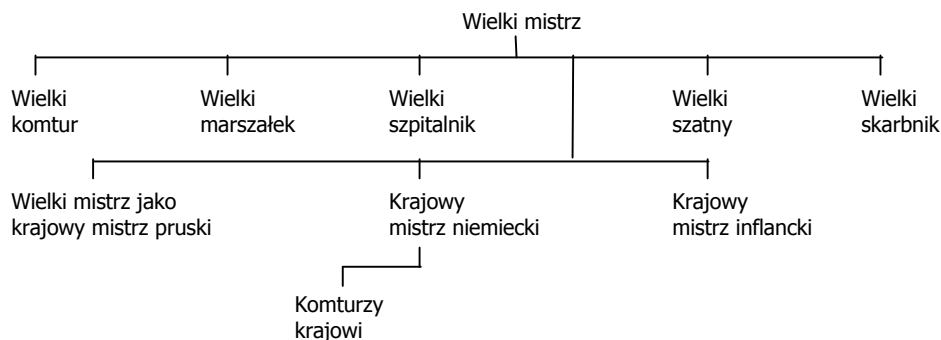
Wielki mistrz

Wielki komtur

Wielki marszałek

Wielki szpitalnik

Wielki szatny

Wielki skarbnik

Wielki mistrz jako krajowy mistrz pruski

Krajowy mistrz niemiecki

Krajowy mistrz inflancki

Komturzy krajowi